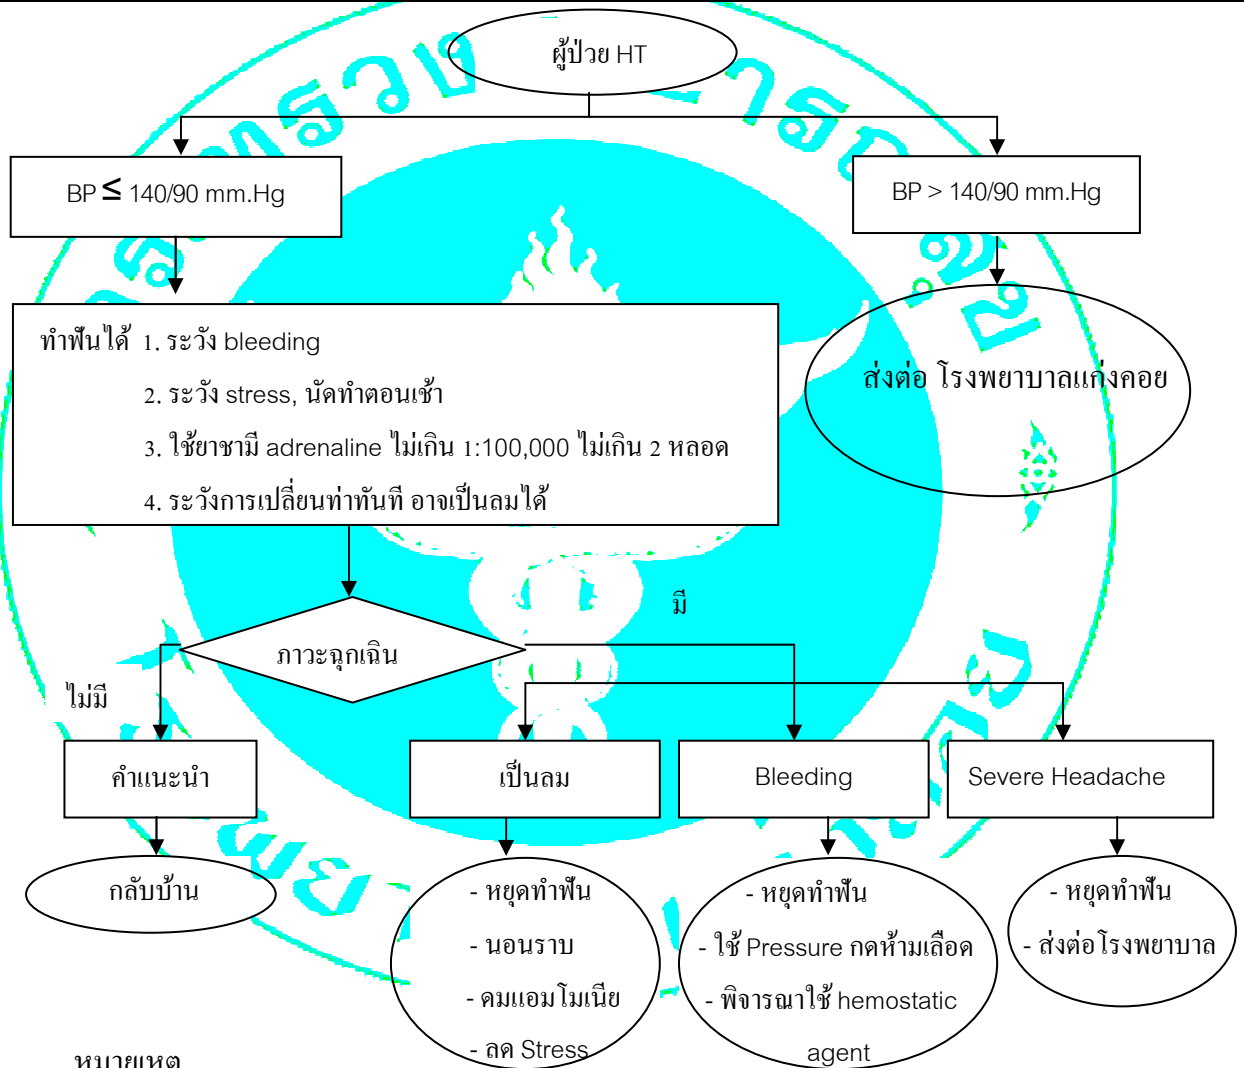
ผู้ป่วย HT

BP $\leq$ 140/90 mm.Hg

BP > 140/90 mm.Hg

ทำฟันได้ 1. ระวัง bleeding

2. ระวัง stress, นัดทำตอนเช้า

3. ใช้ยาชามี adrenaline ไม่เกิน 1:100,000 ไม่เกิน 2 หลอด

4. ระวังการเปลี่ยนท่าทันที อาจเป็นลมได้

ส่งต่อ โรงพยาบาลแก่งคอย

มี

ภาวะฉุกเฉิน

ไม่มี

คำแนะนำ

เป็นลม

Bleeding

Severe Headache

กลับบ้าน

- หยุดทำฟัน

- นอนราบ

- ดมแอมโมเนีย

- ลด Stress

- หยุดทำฟัน

- ใช้ Pressure กดห้ามเลือด

- พิจารณาใช้ hemostatic agent

- หยุดทำฟัน

- ส่งต่อโรงพยาบาล

หมายเหตุ